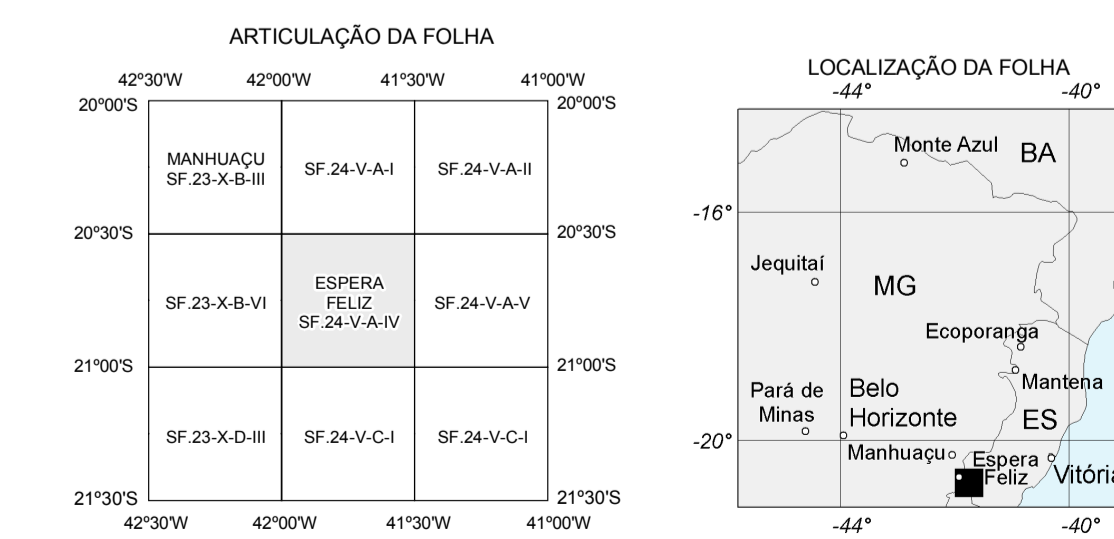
ARTICULAÇÃO DA FOLHA

| 42º30'W | 42º00'W | 41º30'W | 41º00'W |
|---|---|---|---|
| MANHUAÇU SF.23-X-B-III | SF.24-V-A-I | SF.24-V-A-II | |
| SF.23-X-B-VI | ESPERA FELIZ SF.24-V-A-IV | SF.24-V-A-V | |
| SF.23-X-D-III | SF.24-V-C-I | SF.24-V-C-I | |

20º00'S 20º00'S
20º30'S 20º30'S
21º00'S 21º00'S
21º30'S 21º30'S
42º30'W 42º00'W 41º30'W 41º00'W

LOCALIZAÇÃO DA FOLHA
-44° -40°
-16°
-20°
Monte Azul
BA
Jequitaí
MG
Ecoporanga
Mantena
Pará de Minas
Belo Horizonte
ES
Manhuaçu
Espera Feliz
Vitória
-44° -40°